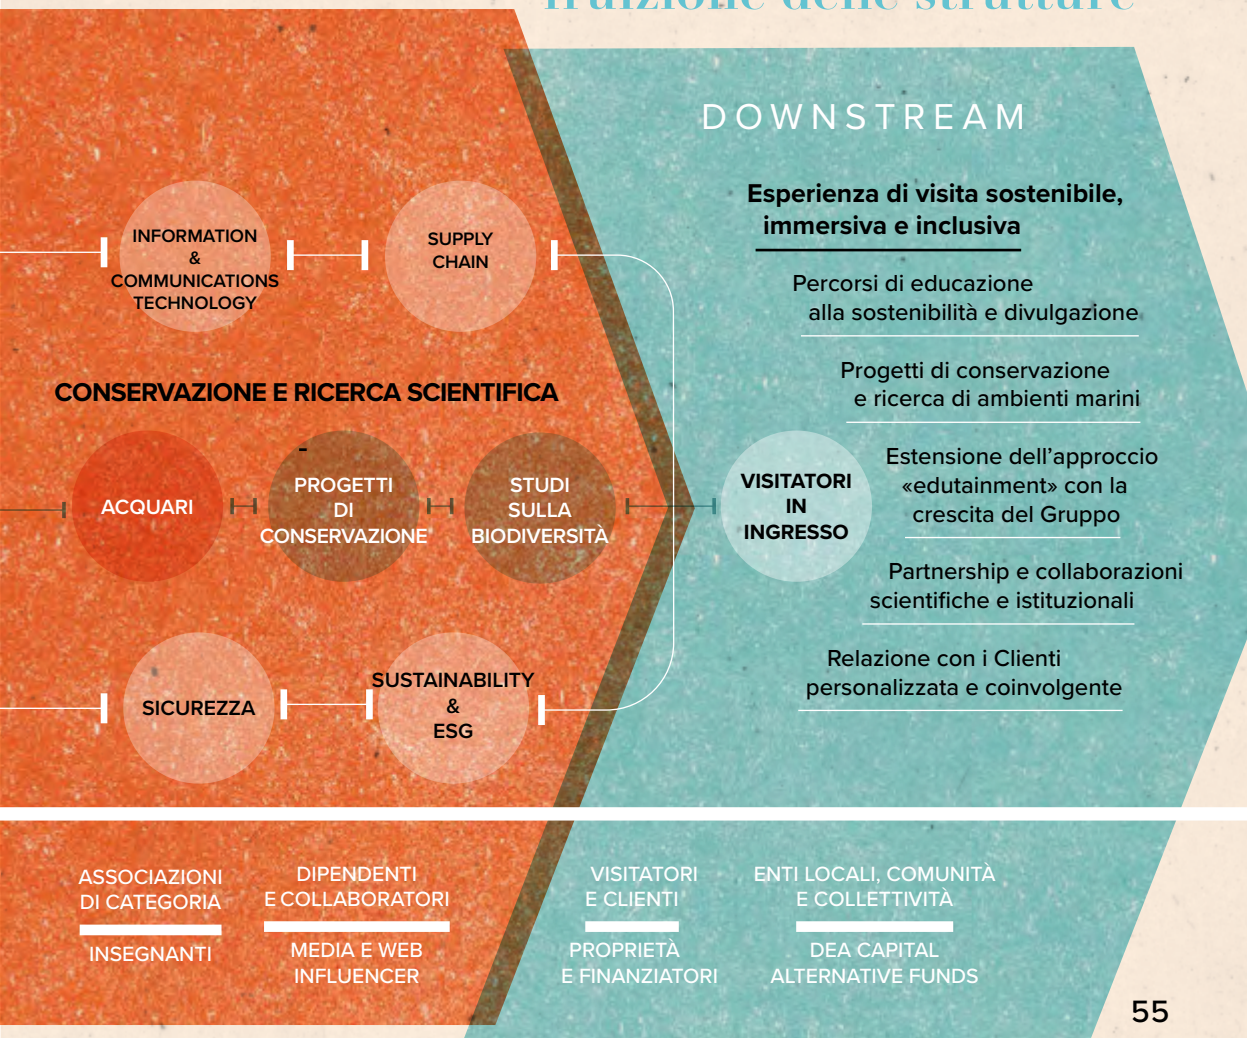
DOWNSTREAM

Esperienza di visita sostenibile, immersiva e inclusiva

Percorsi di educazione alla sostenibilità e divulgazione

Progetti di conservazione e ricerca di ambienti marini

Estensione dell'approccio «edutainment» con la crescita del Gruppo

Partnership e collaborazioni scientifiche e istituzionali

Relazione con i Clienti personalizzata e coinvolgente

INFORMATION & COMMUNICATIONS TECHNOLOGY

SUPPLY CHAIN

CONSERVAZIONE E RICERCA SCIENTIFICA

ACQUARI

PROGETTI DI CONSERVAZIONE

STUDI SULLA BIODIVERSITÀ

VISITATORI IN INGRESSO

SICUREZZA

SUSTAINABILITY & ESG

ASSOCIAZIONI DI CATEGORIA

INSEGNANTI

DIPENDENTI E COLLABORATORI

MEDIA E WEB INFLUENCER

VISITATORI E CLIENTI

PROPRIETÀ E FINANZIATORI

ENTI LOCALI, COMUNITÀ E COLLETTIVITÀ

DEA CAPITAL ALTERNATIVE FUNDS

55